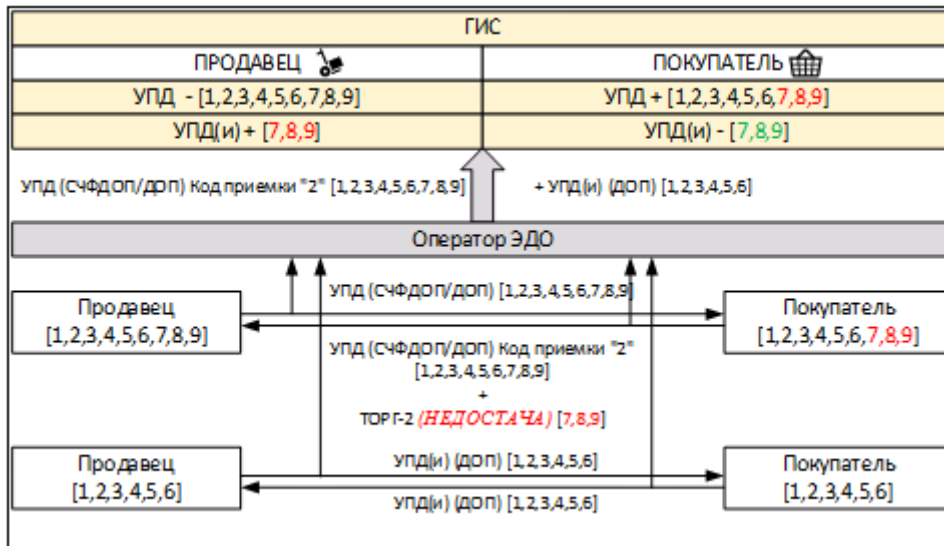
ГИС

| ПРОДАВЕЦ | ПОКУПАТЕЛЬ |
|---|---|
| УПД - [1,2,3,4,5,6,7,8,9] | УПД + [1,2,3,4,5,6,7,8,9] |
| УПД(и) + [7,8,9] | УПД(и) - [7,8,9] |

УПД (СЧФДОП/ДОП) Код приемки "2" [1,2,3,4,5,6,7,8,9]

+ УПД(и) (ДОП) [1,2,3,4,5,6]

Оператор ЭДО

Продавец
[1,2,3,4,5,6,7,8,9]

УПД (СЧФДОП/ДОП) [1,2,3,4,5,6,7,8,9]

Покупатель
[1,2,3,4,5,6,7,8,9]

УПД (СЧФДОП/ДОП) Код приемки "2"
[1,2,3,4,5,6,7,8,9]
+
ТОРГ-2 (НЕДОСТАЧА) [7,8,9]

Продавец
[1,2,3,4,5,6]

УПД(и) (ДОП) [1,2,3,4,5,6]

Покупатель
[1,2,3,4,5,6]

УПД(и) (ДОП) [1,2,3,4,5,6]